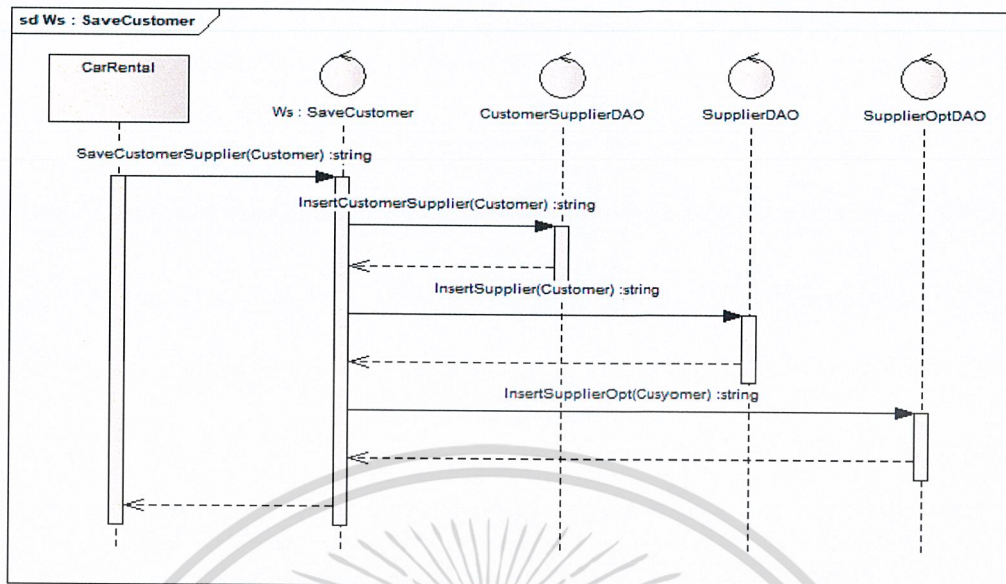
sd Ws : SaveCustomer

CarRental

Ws : SaveCustomer

CustomerSupplierDAO

SupplierDAO

SupplierOptDAO

SaveCustomerSupplier(Customer) :string

InsertCustomerSupplier(Customer) :string

InsertSupplier(Customer) :string

InsertSupplierOpt(Cusyomer) :string